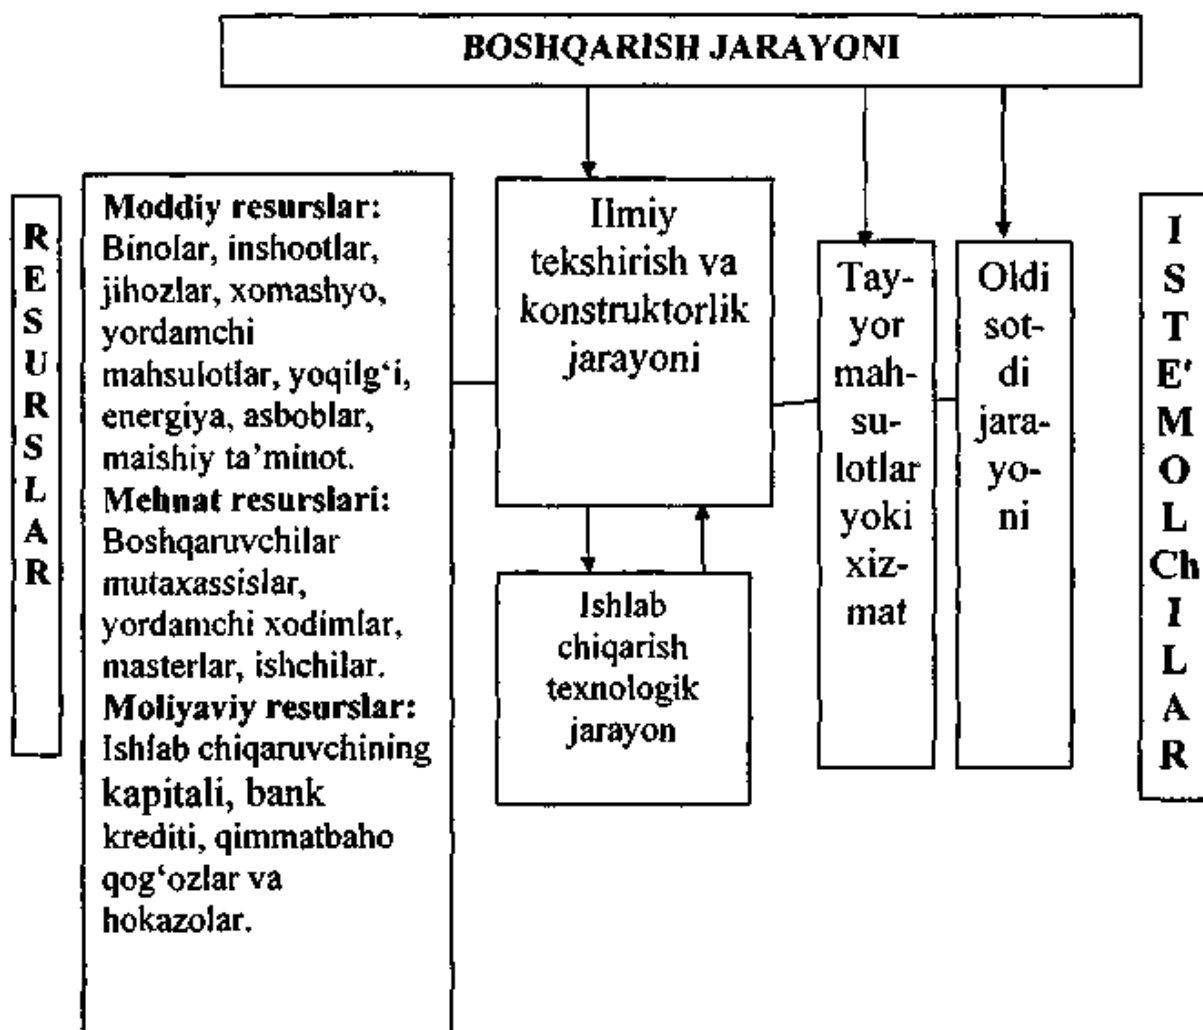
BOSHQARISH JARAYONI

RESURSLAR

Moddiy resurslar: Binolar, inshootlar, jihozlar, xomashyo, yordamchi mahsulotlar, yoqilg'i, energiya, asboblar, maishiy ta'minot.
Mehnat resurslari: Boshqaruvchilar mutaxassislar, yordamchi xodimlar, masterlar, ishchilar.
Moliyaviy resurslar: Ishlab chiqaruvchining kapitali, bank krediti, qimmatbaho qog'ozlar va hokazolar.

Ilmiy tekshirish va konstruktorlik jarayoni

Ishlab chiqarish texnologik jarayon

Tayyor mahsulotlar yoki xizmat

Oldi sotdi jarayoni

ISTE'MOLChILAR